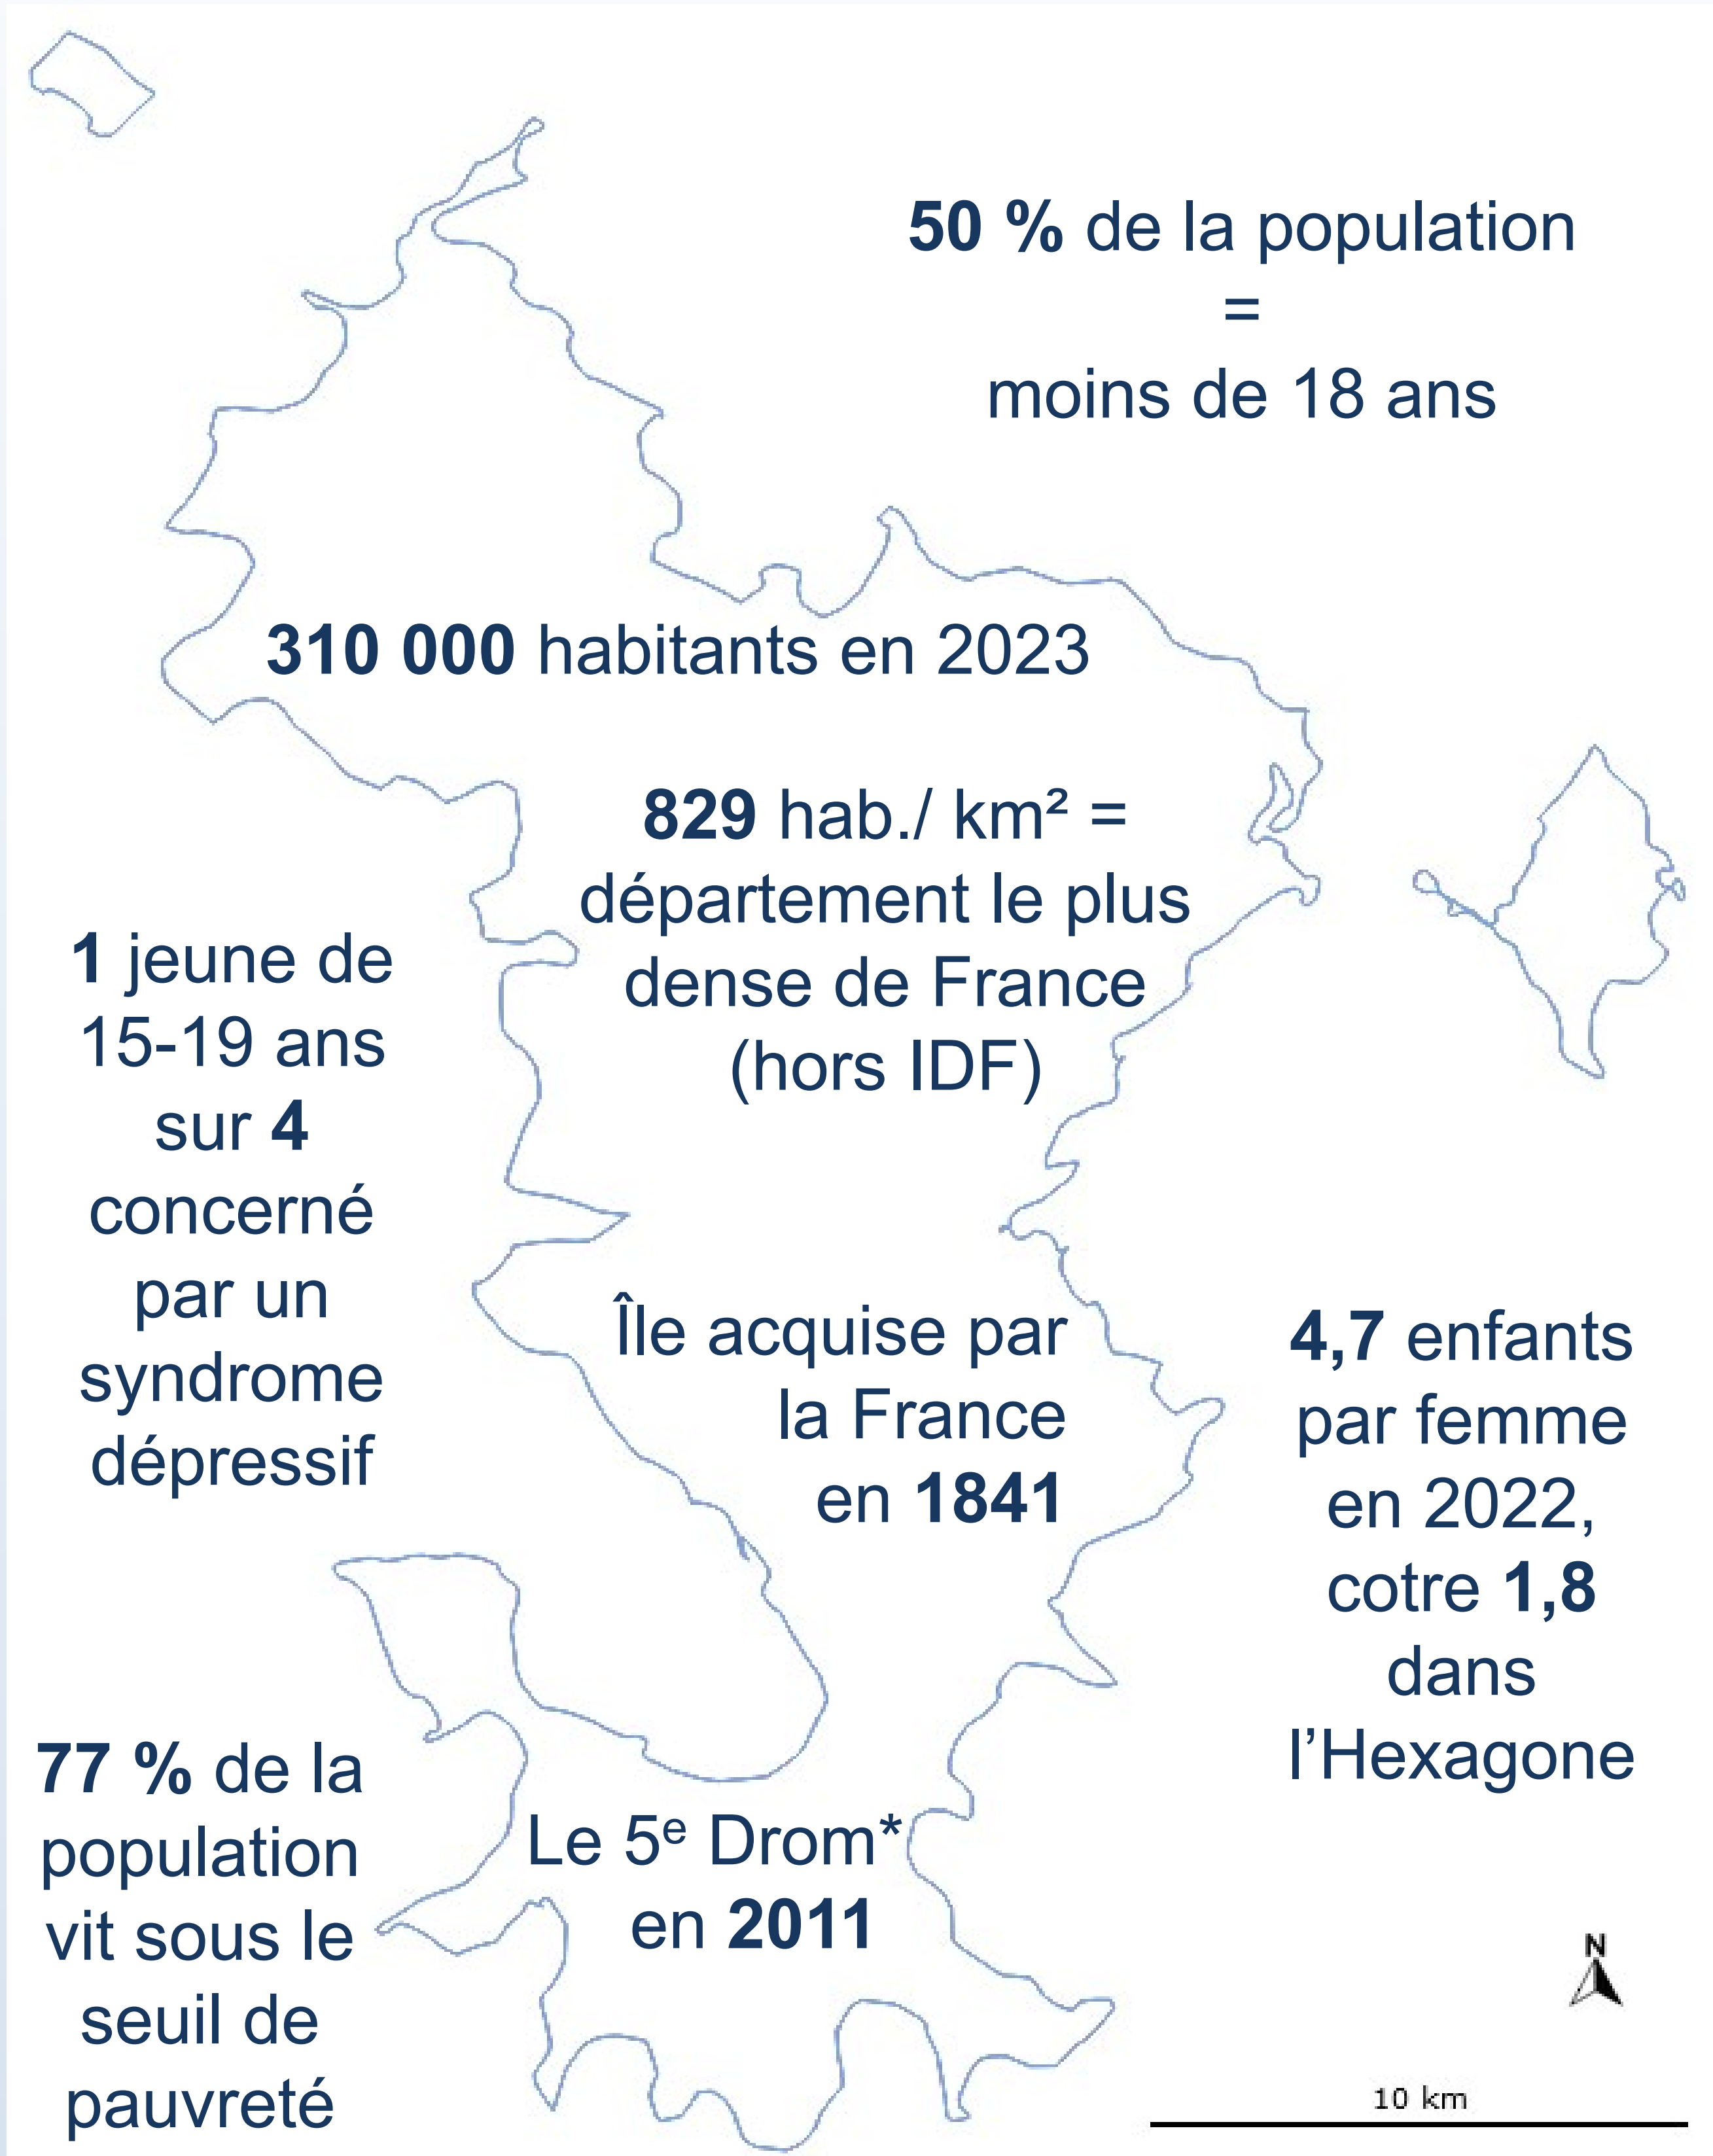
**50 %** de la population
=
moins de 18 ans

**310 000** habitants en 2023

**829** hab./ km² =
département le plus
dense de France
(hors IDF)

**1** jeune de
15-19 ans
sur **4**
concerné
par un
syndrome
dépressif

Île acquise par
la France
en **1841**

**4,7** enfants
par femme
en 2022,
cotre **1,8**
dans
l'Hexagone

**77 %** de la
population
vit sous le
seuil de
pauvreté

Le 5$^{e}$ Drom*
en **2011**

N

10 km